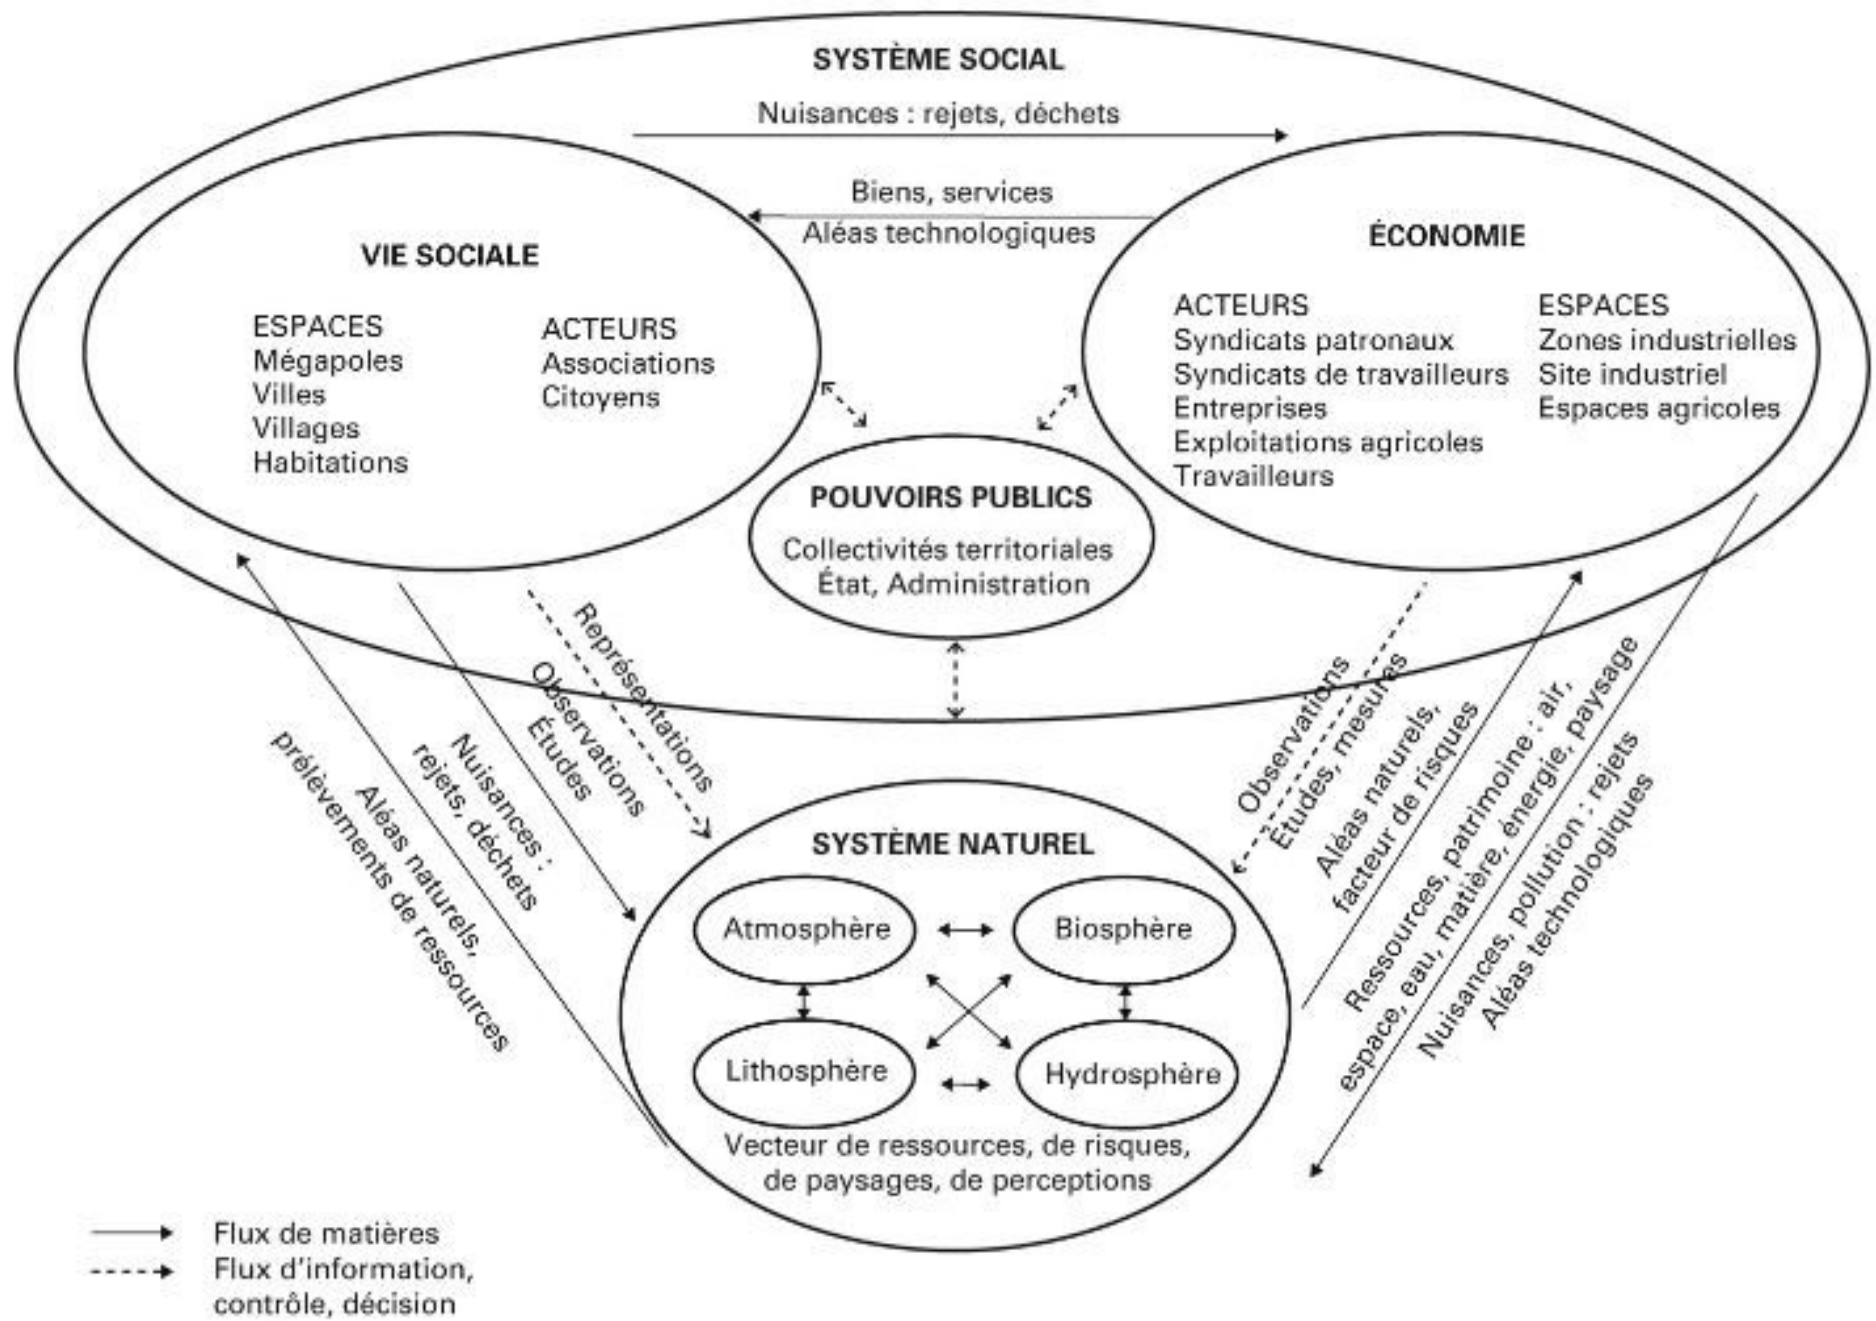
SYSTÈME SOCIAL

Nuisances : rejets, déchets

Biens, services
Aléas technologiques

VIE SOCIALE

ESPACES
Mégapoles
Villes
Villages
Habitations

ACTEURS
Associations
Citoyens

ÉCONOMIE

ACTEURS
Syndicats patronaux
Syndicats de travailleurs
Entreprises
Exploitations agricoles
Travailleurs

ESPACES
Zones industrielles
Site industriel
Espaces agricoles

POUVOIRS PUBLICS

Collectivités territoriales
État, Administration

Aléas naturels, prélèvements de ressources

Nuisances : rejets, déchets

Observations
Études

Représentations

Observations
Études, mesures

Aléas naturels, facteur de risques

Ressources, patrimoine : air, espace, eau, matière, énergie, paysage

Nuisances, pollution : rejets
Aléas technologiques

SYSTÈME NATUREL

Atmosphère

Biosphère

Lithosphère

Hydrosphère

Vecteur de ressources, de risques, de paysages, de perceptions

Flux de matières
Flux d'information, contrôle, décision